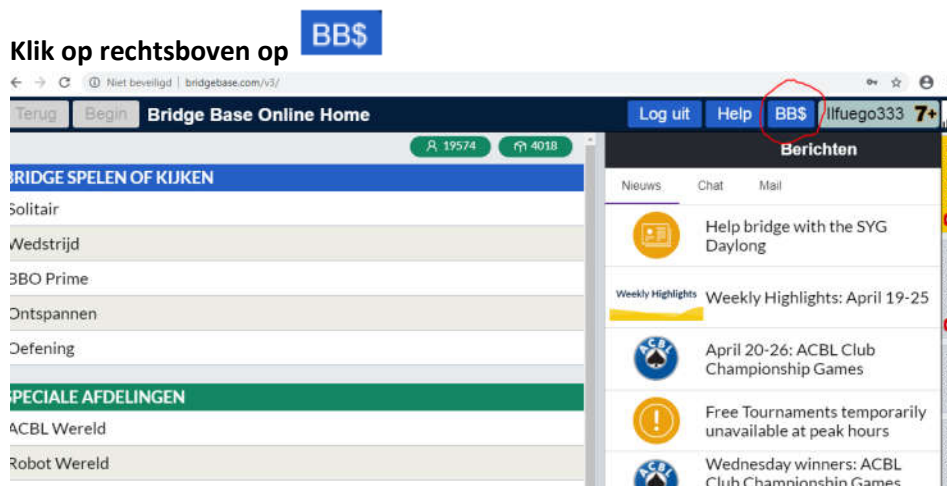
Klik op rechtsboven op BB$

Niet beveiligd | bridgebase.com/v3/

Terug Begin Bridge Base Online Home

Log uit Help BB$ llfuego333 7+

19574 4018

BRIDGE SPELEN OF KIJKEN

Solitair

Wedstrijd

BBO Prime

Ontspannen

Oefening

SPECIALE AFDELINGEN

ACBL Wereld

Robot Wereld

Berichten

Nieuws Chat Mail

Help bridge with the SYG Daylong

Weekly Highlights Weekly Highlights: April 19-25

April 20-26: ACBL Club Championship Games

Free Tournaments temporarily unavailable at peak hours

Wednesday winners: ACBL Club Championship Games